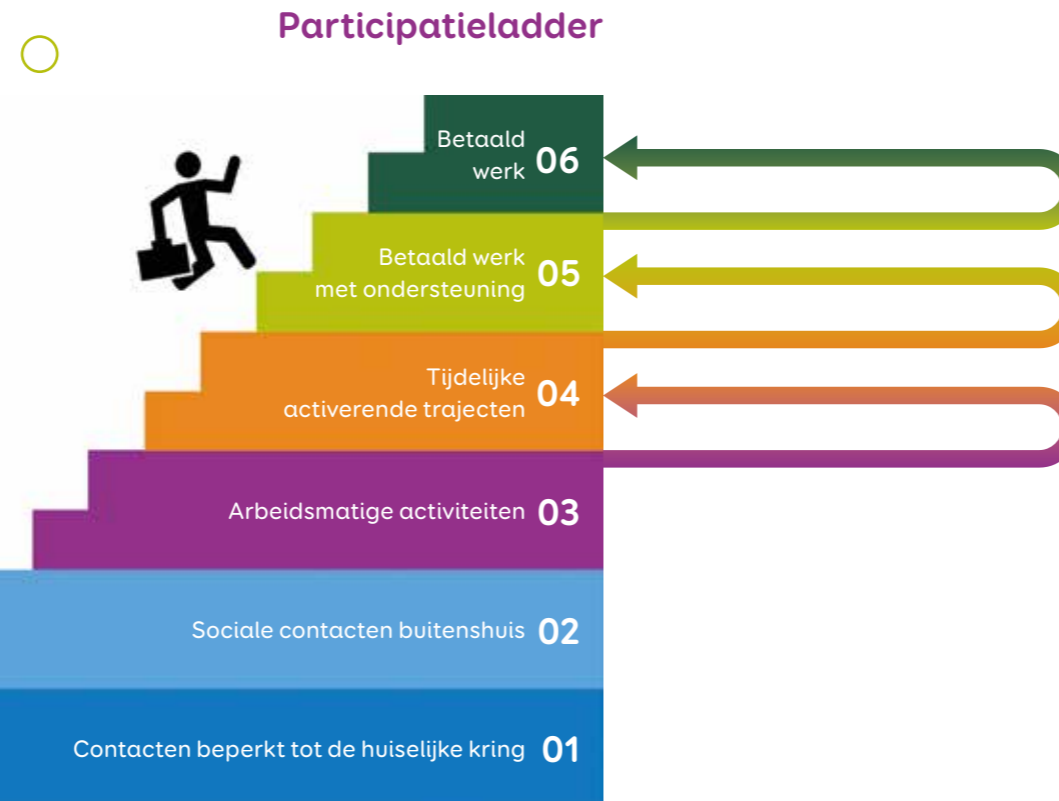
Participatieladder

Betaald werk 06

Betaald werk met ondersteuning 05

Tijdelijke activerende trajecten 04

Arbeidsmatige activiteiten 03

Sociale contacten buitenshuis 02

Contacten beperkt tot de huiselijke kring 01